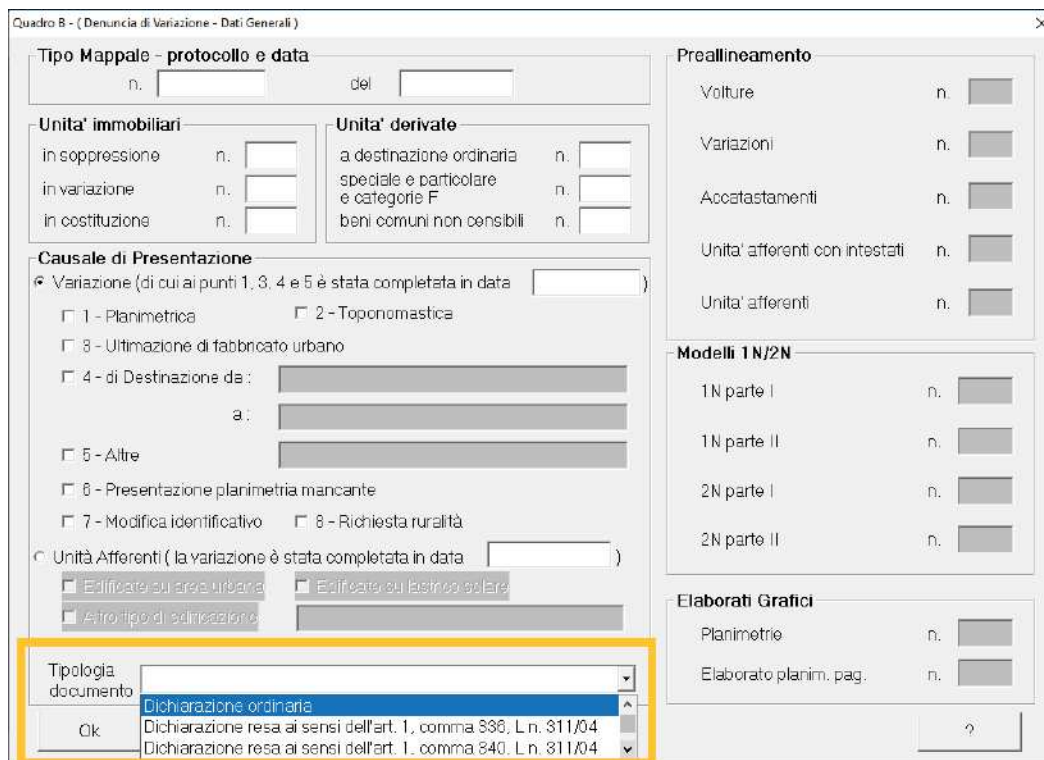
Quadro B - ( Denuncia di Variazione - Dati Generali )

Tipo Mappale - protocollo e data
n. del

Unita' immobiliari
in soppressione n.
in variazione n.
in costituzione n.

Unita' derivate
a destinazione ordinaria n.
speciale e particolare e categorie F n.
beni comuni non censibili n.

Causale di Presentazione
Variazione (di cui ai punti 1, 3, 4 e 5 è stata completata in data )
1 - Planimetrica
2 - Toponomastica
3 - Ultimazione di fabbricato urbano
4 - di Destinazione da :
a :
5 - Altre
6 - Presentazione planimetria mancante
7 - Modifica identificativo
8 - Richiesta ruralità
Unità Afferenti ( la variazione è stata completata in data )
Edificate su area urbana
Edificate su lastrico solare
Altro tipo di edificazione

Tipologia documento
Dichiarazione ordinaria
Dichiarazione resa ai sensi dell'art. 1, comma 336, L n. 311/04
Dichiarazione resa ai sensi dell'art. 1, comma 340, L n. 311/04

Ok

Preallineamento
Volture n.
Variazioni n.
Accatastamenti n.
Unita' afferenti con intestati n.
Unita' afferenti n.

Modelli 1N/2N
1N parte I n.
1N parte II n.
2N parte I n.
2N parte II n.

Elaborati Grafici
Planimetrie n.
Elaborato planim. pag. n.

?